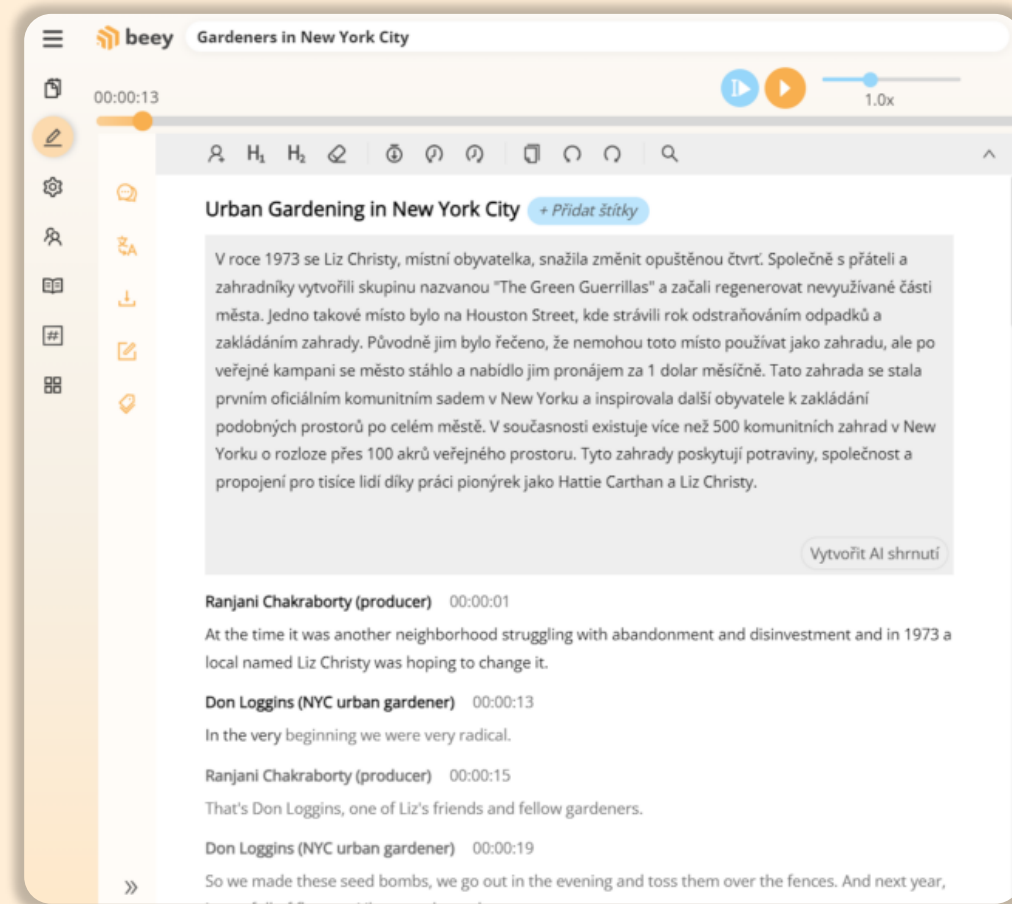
beey Gardeners in New York City

00:00:13

1.0x

$H_1$ $H_2$

Urban Gardening in New York City + Přidat štítky

V roce 1973 se Liz Christy, místní obyvatelka, snažila změnit opuštěnou čtvrť. Společně s přáteli a zahradníky vytvořili skupinu nazvanou "The Green Guerrillas" a začali regenerovat nevyužívané části města. Jedno takové místo bylo na Houston Street, kde strávili rok odstraňováním odpadků a zakládáním zahrady. Původně jim bylo řečeno, že nemohou toto místo používat jako zahradu, ale po veřejné kampani se město stáhlo a nabídlo jim pronájem za 1 dolar měsíčně. Tato zahrada se stala prvním oficiálním komunitním sadem v New Yorku a inspirovala další obyvatele k zakládání podobných prostorů po celém městě. V současnosti existuje více než 500 komunitních zahrad v New Yorku o rozloze přes 100 akrů veřejného prostoru. Tyto zahrady poskytují potraviny, společnost a propojení pro tisíce lidí díky práci pionýrek jako Hattie Carthan a Liz Christy.

Vytvořit AI shrnutí

Ranjani Chakraborty (producer) 00:00:01

At the time it was another neighborhood struggling with abandonment and disinvestment and in 1973 a local named Liz Christy was hoping to change it.

Don Loggins (NYC urban gardener) 00:00:13

In the very beginning we were very radical.

Ranjani Chakraborty (producer) 00:00:15

That's Don Loggins, one of Liz's friends and fellow gardeners.

Don Loggins (NYC urban gardener) 00:00:19

So we made these seed bombs, we go out in the evening and toss them over the fences. And next year, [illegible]

»